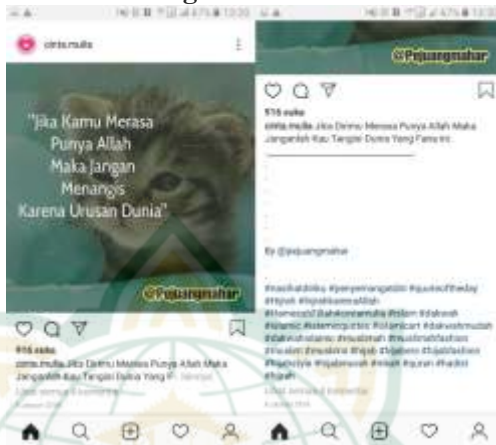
cinta.mulia

"Jika Kamu Merasa Punya Allah Maka Jangan Menangis Karena Urusan Dunia"

@Pejuangmahar

516 suka
cinta.mulia Jika Dirimu Merasa Punya Allah Maka Janganlah Kau Tangisi Dunia Yang F... lainnya
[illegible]

@Pejuangmahar

516 suka
cinta.mulia Jika Dirimu Merasa Punya Allah Maka Janganlah Kau Tangisi Dunia Yang Fana ini

By @pejuangmahar

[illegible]
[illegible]